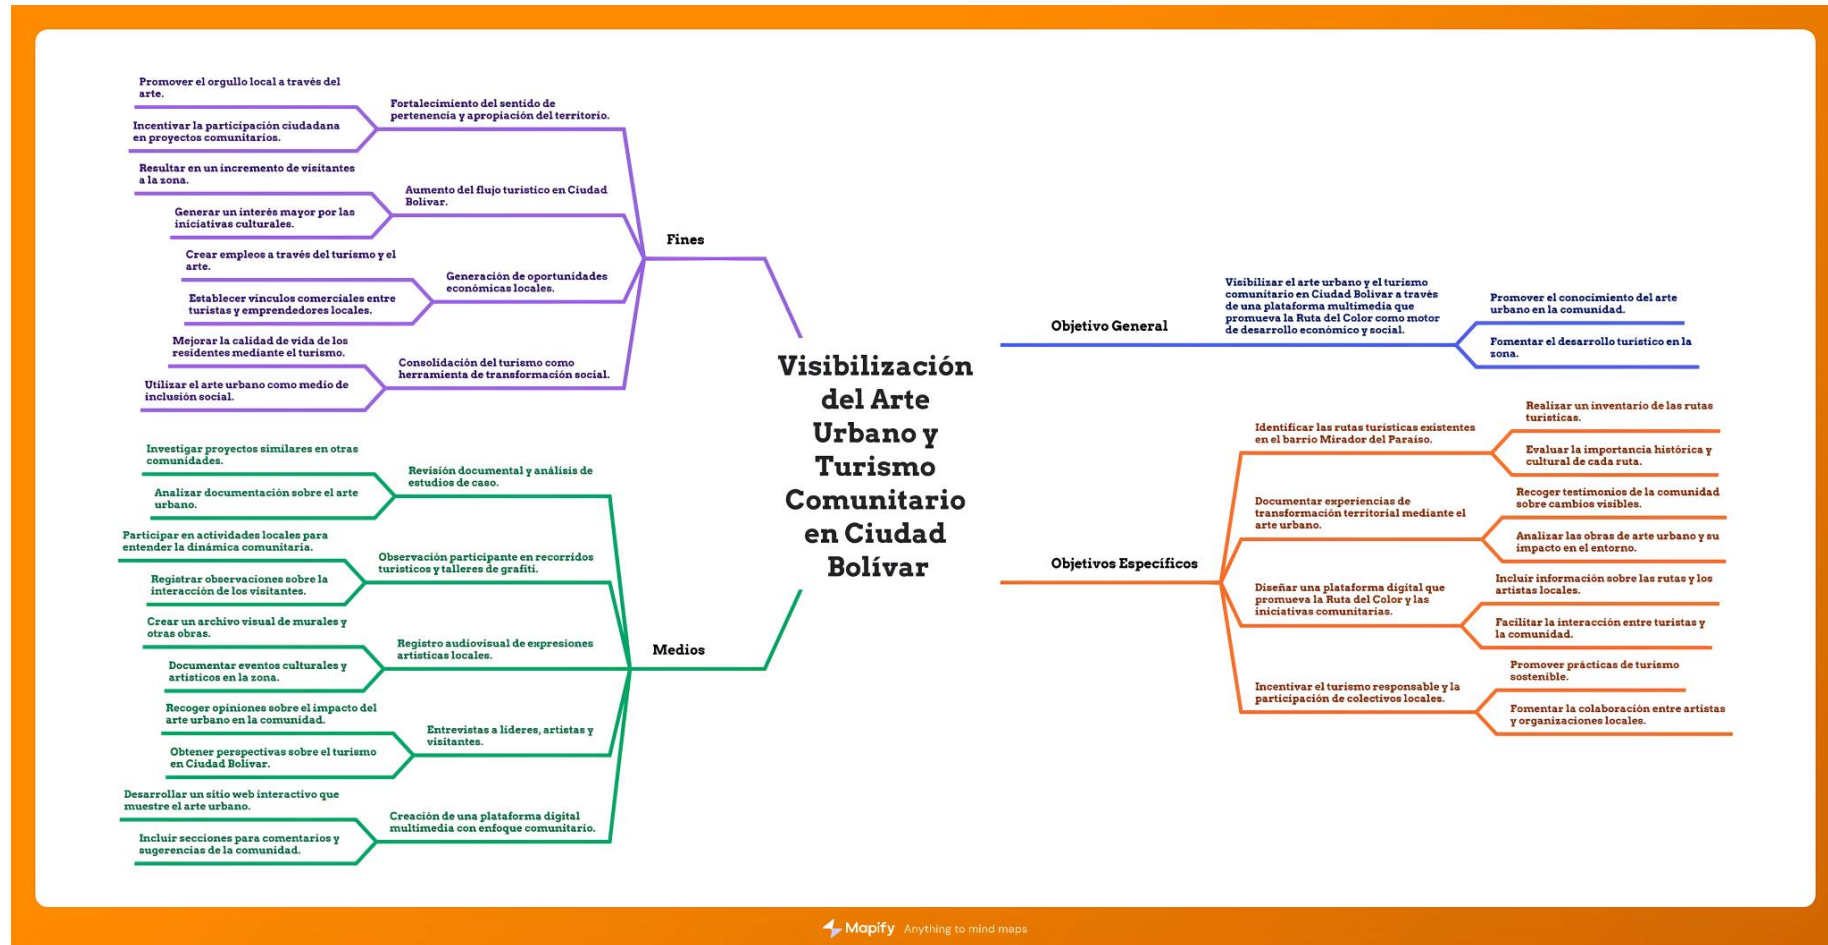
Visibilización del Arte Urbano y Turismo Comunitario en Ciudad Bolívar

Fines

Fortalecimiento del sentido de pertenencia y apropiación del territorio.

Promover el orgullo local a través del arte.

Incentivar la participación ciudadana en proyectos comunitarios.

Aumento del flujo turístico en Ciudad Bolívar.

Resultar en un incremento de visitantes a la zona.

Generar un interés mayor por las iniciativas culturales.

Generación de oportunidades económicas locales.

Crear empleos a través del turismo y el arte.

Establecer vínculos comerciales entre turistas y emprendedores locales.

Consolidación del turismo como herramienta de transformación social.

Mejorar la calidad de vida de los residentes mediante el turismo.

Utilizar el arte urbano como medio de inclusión social.

Medios

Revisión documental y análisis de estudios de caso.

Investigar proyectos similares en otras comunidades.

Analizar documentación sobre el arte urbano.

Observación participante en recorridos turísticos y talleres de grafiti.

Participar en actividades locales para entender la dinámica comunitaria.

Registrar observaciones sobre la interacción de los visitantes.

Registro audiovisual de expresiones artísticas locales.

Crear un archivo visual de murales y otras obras.

Documentar eventos culturales y artísticos en la zona.

Entrevistas a líderes, artistas y visitantes.

Recoger opiniones sobre el impacto del arte urbano en la comunidad.

Obtener perspectivas sobre el turismo en Ciudad Bolívar.

Creación de una plataforma digital multimedia con enfoque comunitario.

Desarrollar un sitio web interactivo que muestre el arte urbano.

Incluir secciones para comentarios y sugerencias de la comunidad.

Objetivo General

Visibilizar el arte urbano y el turismo comunitario en Ciudad Bolívar a través de una plataforma multimedia que promueva la Ruta del Color como motor de desarrollo económico y social.

Promover el conocimiento del arte urbano en la comunidad.

Fomentar el desarrollo turístico en la zona.

Objetivos Específicos

Identificar las rutas turísticas existentes en el barrio Mirador del Paraíso.

Realizar un inventario de las rutas turísticas.

Evaluar la importancia histórica y cultural de cada ruta.

Documentar experiencias de transformación territorial mediante el arte urbano.

Recoger testimonios de la comunidad sobre cambios visibles.

Analizar las obras de arte urbano y su impacto en el entorno.

Diseñar una plataforma digital que promueva la Ruta del Color y las iniciativas comunitarias.

Incluir información sobre las rutas y los artistas locales.

Facilitar la interacción entre turistas y la comunidad.

Incentivar el turismo responsable y la participación de colectivos locales.

Promover prácticas de turismo sostenible.

Fomentar la colaboración entre artistas y organizaciones locales.

Mapify Anything to mind maps